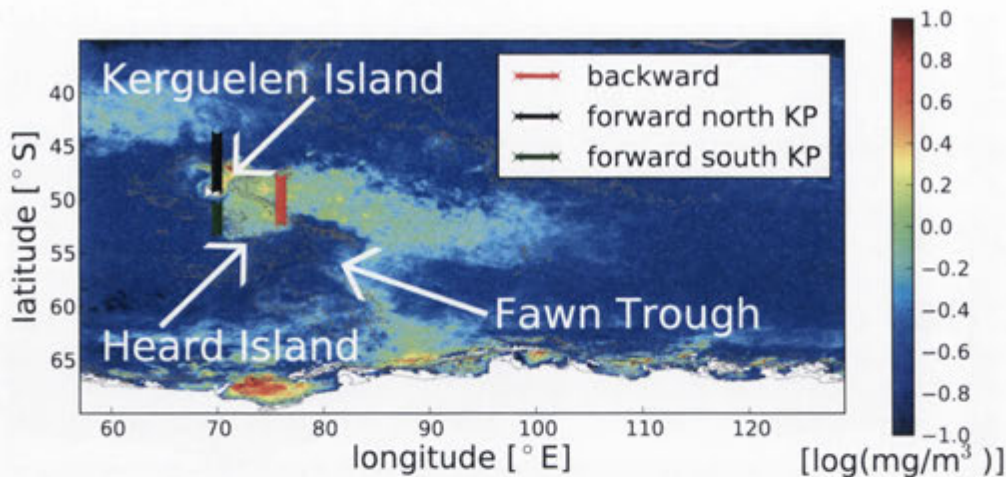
Kerguelen Island
backward
forward north KP
forward south KP
Fawn Trough
Heard Island

latitude [$^\circ$S]
40
45
50
55
60
65

60
70
80
90
100
110
120
longitude [$^\circ$E]

1.0
0.8
0.6
0.4
0.2
0.0
−0.2
−0.4
−0.6
−0.8
−1.0
[log(mg/m$^3$ )]